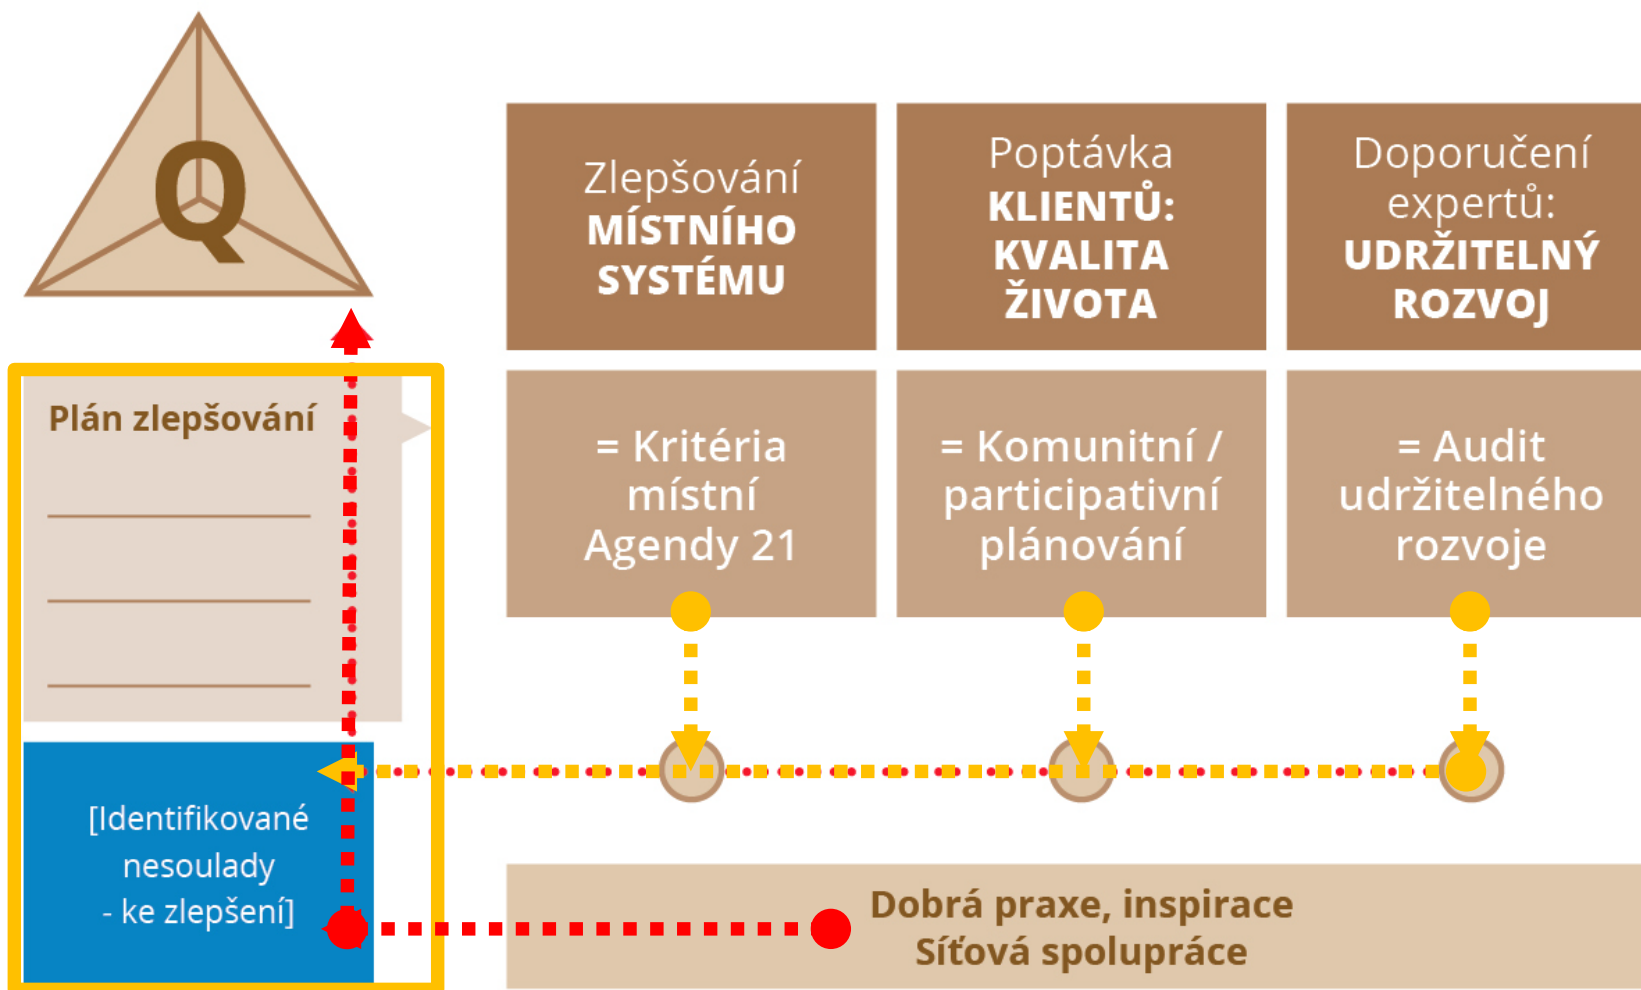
Q

Zlepšování MÍSTNÍHO SYSTÉMU

Poptávka KLIENTŮ: KVALITA ŽIVOTA

Doporučení expertů: UDRŽITELNÝ ROZVOJ

Plán zlepšování

= Kritéria místní Agendy 21

= Komunitní / participativní plánování

= Audit udržitelného rozvoje

[Identifikované nesoulady - ke zlepšení]

Dobrá praxe, inspirace
Síťová spolupráce